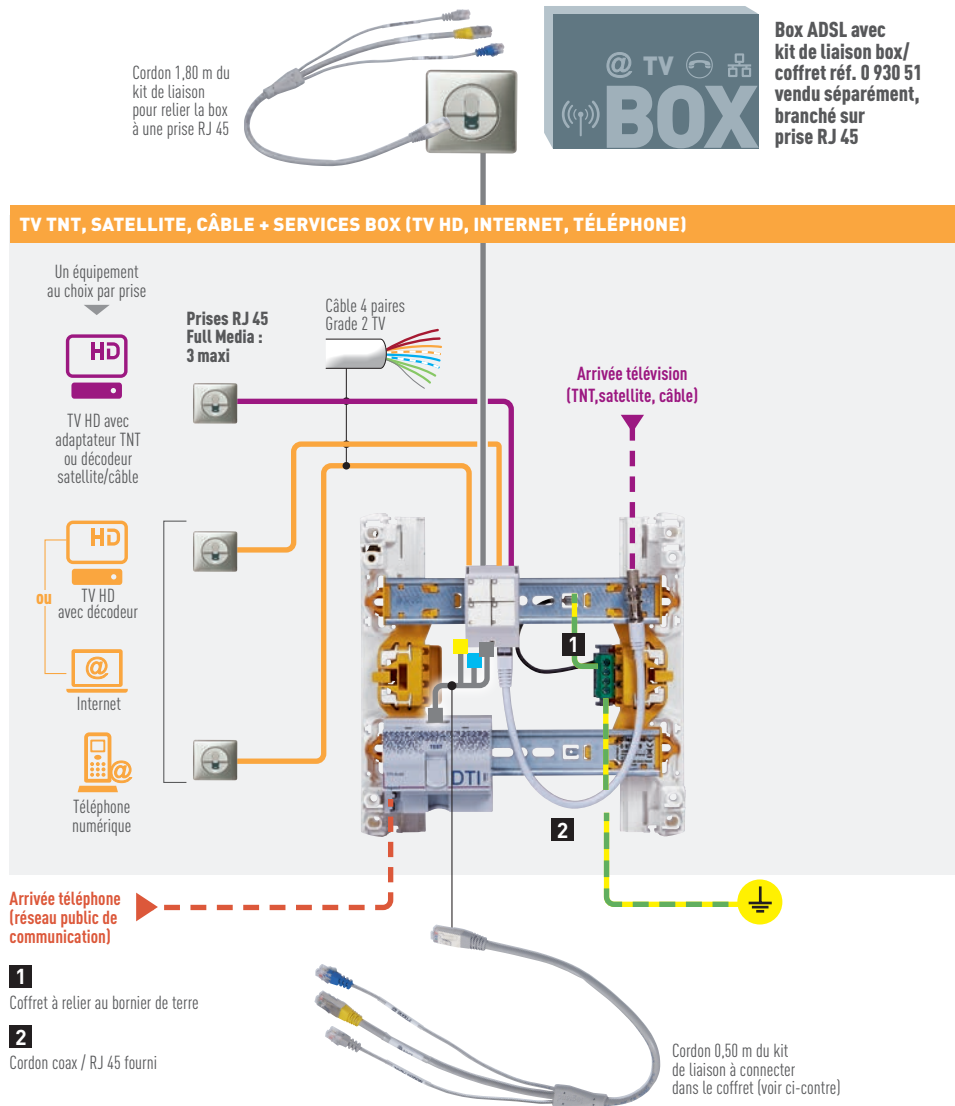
Cordon 1,80 m du kit de liaison pour relier la box à une prise RJ 45

@ TV

BOX

Box ADSL avec kit de liaison box/ coffret réf. 0 930 51 vendu séparément, branché sur prise RJ 45

TV TNT, SATELLITE, CÂBLE + SERVICES BOX (TV HD, INTERNET, TÉLÉPHONE)

Un équipement au choix par prise

HD

TV HD avec adaptateur TNT ou décodeur satellite/câble

Prises RJ 45 Full Media : 3 maxi

Câble 4 paires Grade 2 TV

Arrivée télévision (TNT,satellite, câble)

HD

ou

TV HD avec décodeur

Internet

Téléphone numérique

DTI

1

2

Arrivée téléphone (réseau public de communication)

1

Coffret à relier au bornier de terre

2

Cordon coax / RJ 45 fourni

Cordon 0,50 m du kit de liaison à connecter dans le coffret (voir ci-contre)